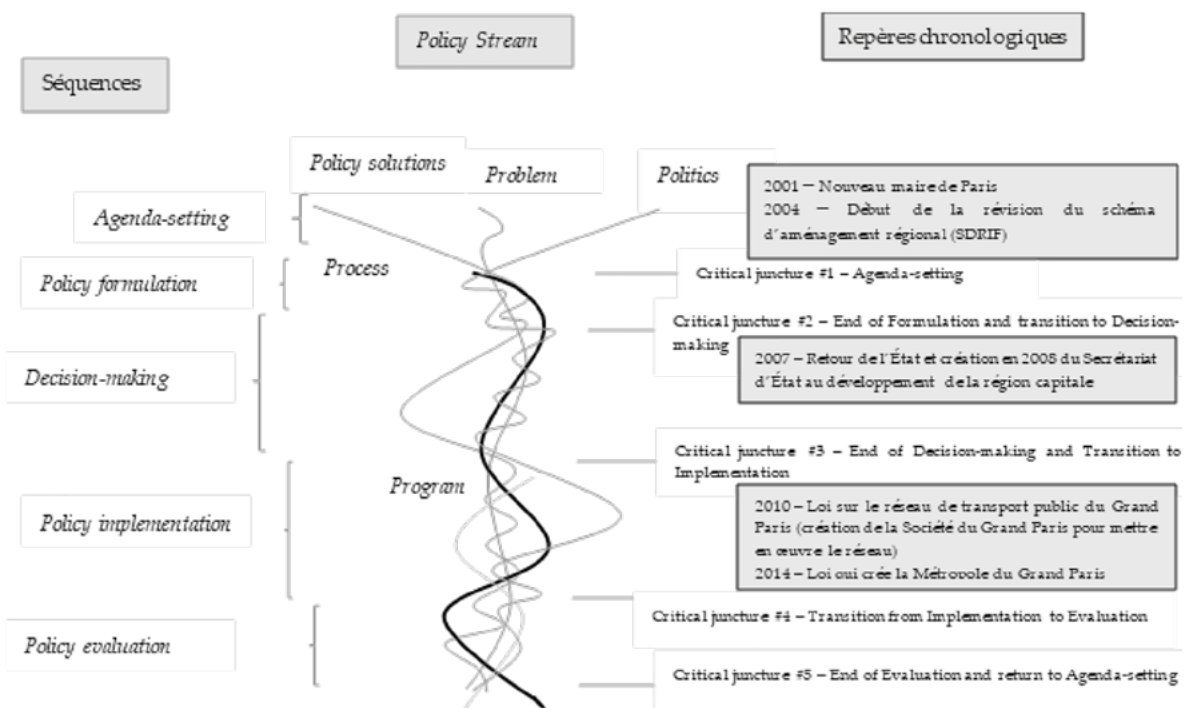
Policy Stream

Repères chronologiques

Séquences

Policy solutions

Problem

Politics

2001 – Nouveau maire de Paris
2004 – Début de la révision du schéma d'aménagement régional (SDRIF)

Agenda-setting

Policy formulation

Process

Critical juncture #1 – Agenda-setting

Critical juncture #2 – End of Formulation and transition to Decision-making

Decision-making

2007 – Retour de l'État et création en 2008 du Secrétariat d'État au développement de la région capitale

Critical juncture #3 – End of Decision-making and Transition to Implementation

Program

Policy implementation

2010 – Loi sur le réseau de transport public du Grand Paris (création de la Société du Grand Paris pour mettre en œuvre le réseau)
2014 – Loi qui crée la Métropole du Grand Paris

Critical juncture #4 – Transition from Implementation to Evaluation

Policy evaluation

Critical juncture #5 – End of Evaluation and return to Agenda-setting